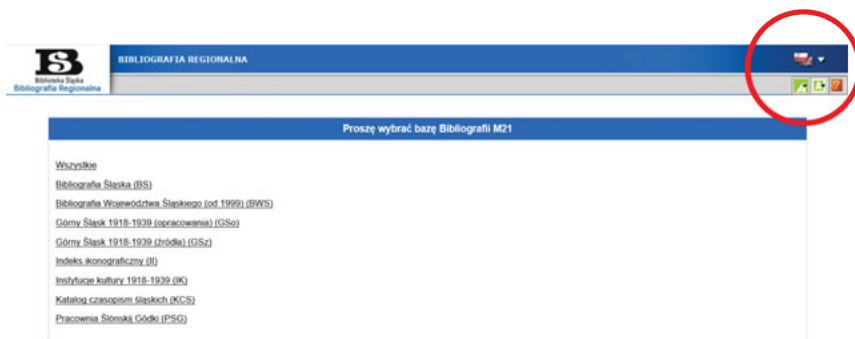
BS
Biblioteka Śląska
Bibliografia Regionalna

BIBLIOGRAFIA REGIONALNA

Proszę wybrać bazę Bibliografii M21

Wszystkie

Bibliografia Śląska (BS)

Bibliografia Województwa Śląskiego (od 1999) (BWS)

Górny Śląsk 1918-1939 (opracowania) (GSo)

Górny Śląsk 1918-1939 (źródła) (GSz)

Indeks ikonograficzny (II)

Instytucje kultury 1918-1939 (IK)

Katalog czasopism śląskich (KCS)

Pracownia Ślōnskij Gōdki (PSG)